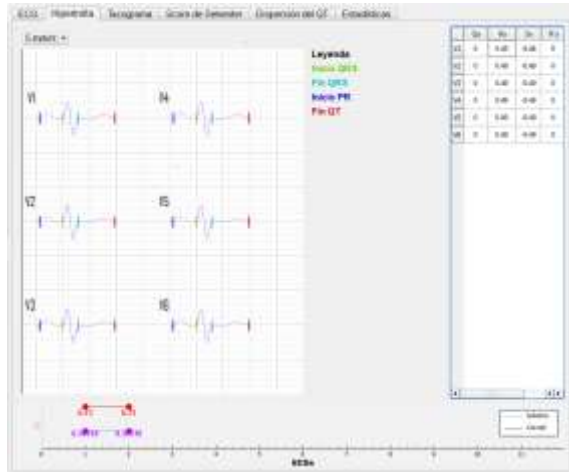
ECG | Hipertrofia | Tacograma | Score de Selvester | Dispersión del QT | Estadísticas

Leads

Leyenda
Inicio QRS
Fin QRS
Inicio PR
Fin QT

V1
V4
V2
V5
V3
V6

| | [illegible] | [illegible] | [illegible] | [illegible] |
|---|---|---|---|---|
| V1 | 0 | 0.40 | -0.40 | 0 |
| V2 | 0 | 0.40 | -0.40 | 0 |
| V3 | 0 | 0.40 | -0.40 | 0 |
| V4 | 0 | 0.40 | -0.40 | 0 |
| V5 | 0 | 0.40 | -0.40 | 0 |
| V6 | 0 | 0.40 | -0.40 | 0 |

0 1 2 3 4 5 6 7 8 9 10 11
Secs
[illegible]
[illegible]